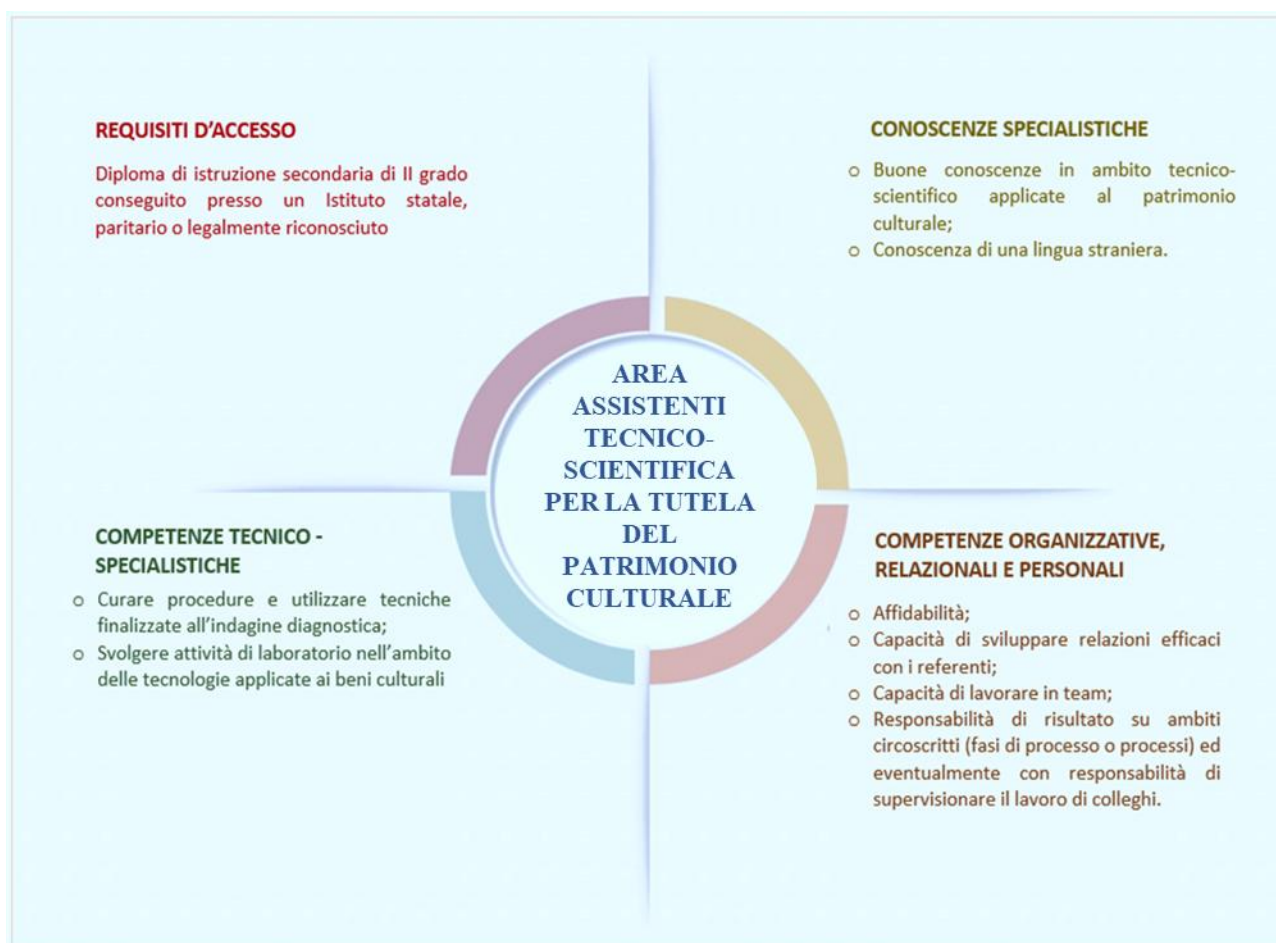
REQUISITI D'ACCESSO

Diploma di istruzione secondaria di II grado conseguito presso un Istituto statale, paritario o legalmente riconosciuto

CONOSCENZE SPECIALISTICHE

o Buone conoscenze in ambito tecnico-scientifico applicate al patrimonio culturale;
o Conoscenza di una lingua straniera.

AREA ASSISTENTI TECNICO-SCIENTIFICA PER LA TUTELA DEL PATRIMONIO CULTURALE

COMPETENZE TECNICO - SPECIALISTICHE

o Curare procedure e utilizzare tecniche finalizzate all'indagine diagnostica;
o Svolgere attività di laboratorio nell'ambito delle tecnologie applicate ai beni culturali

COMPETENZE ORGANIZZATIVE, RELAZIONALI E PERSONALI

o Affidabilità;
o Capacità di sviluppare relazioni efficaci con i referenti;
o Capacità di lavorare in team;
o Responsabilità di risultato su ambiti circoscritti (fasi di processo o processi) ed eventualmente con responsabilità di supervisionare il lavoro di colleghi.